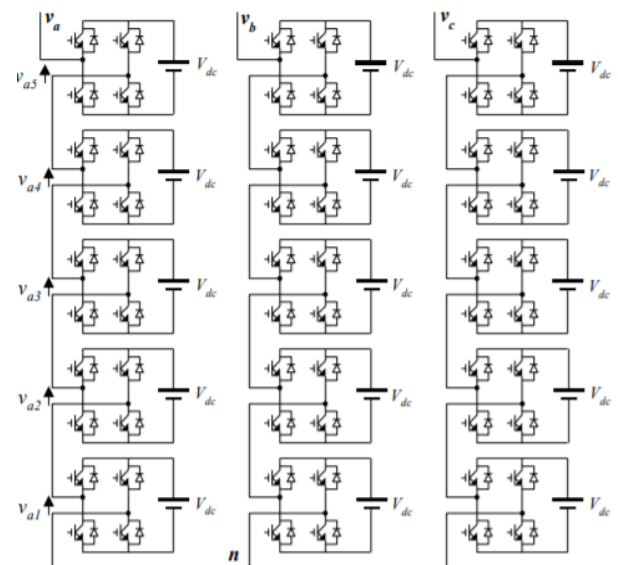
$v_a$
$v_{a5}$
$V_{dc}$
$v_{a4}$
$V_{dc}$
$v_{a3}$
$V_{dc}$
$v_{a2}$
$V_{dc}$
$v_{a1}$
$V_{dc}$
$v_b$
$V_{dc}$
$V_{dc}$
$V_{dc}$
$V_{dc}$
$V_{dc}$
$n$
$v_c$
$V_{dc}$
$V_{dc}$
$V_{dc}$
$V_{dc}$
$V_{dc}$